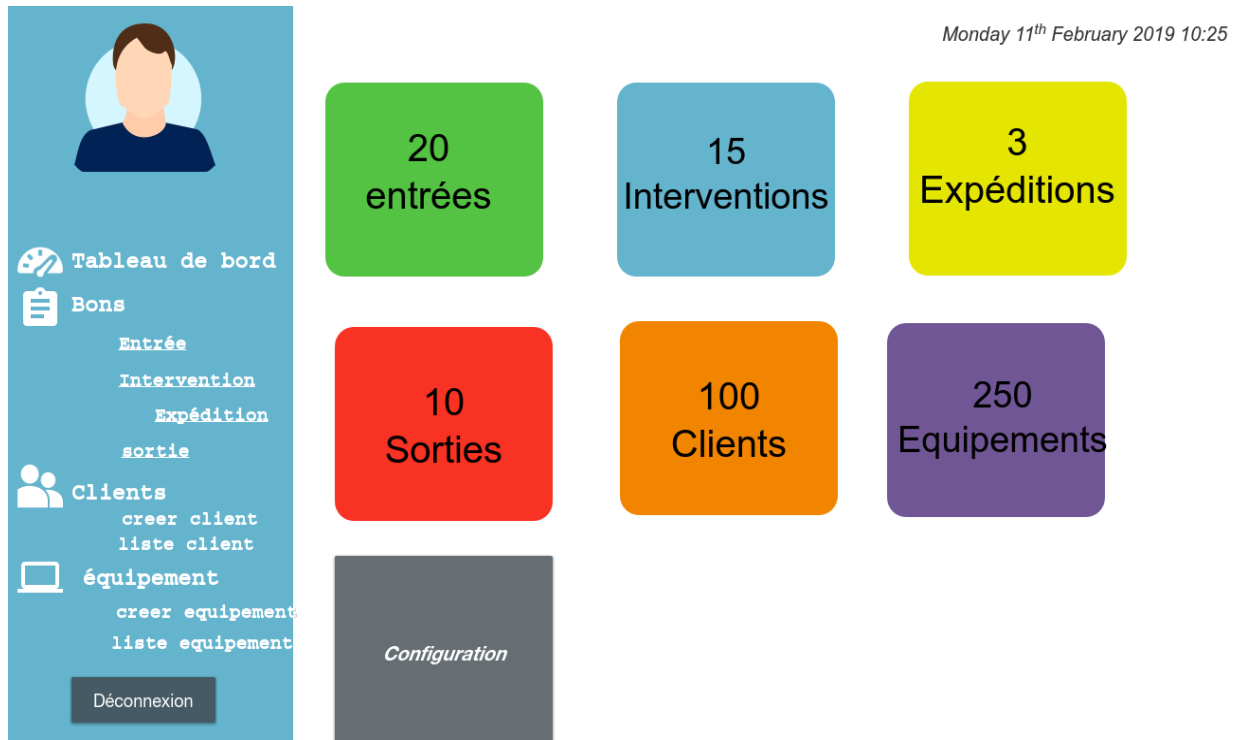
Tableau de bord

Bons

Entrée

Intervention

Expédition

sortie

Clients

creer client

liste client

équipement

creer equipement

liste equipement

Déconnexion

Monday 11$^{th}$ February 2019 10:25

20 entrées

15 Interventions

3 Expéditions

10 Sorties

100 Clients

250 Equipements

Configuration